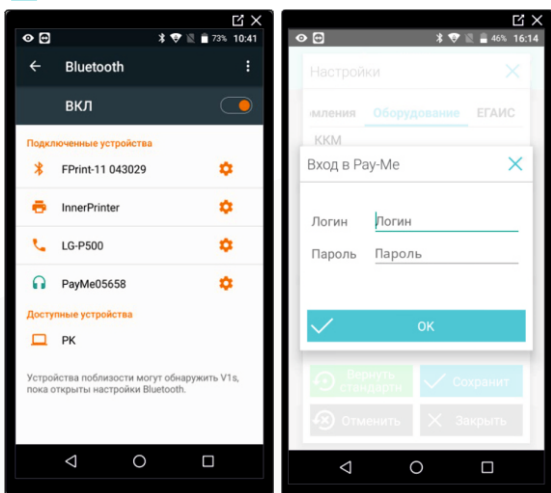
73% 10:41

Bluetooth

ВКЛ

Подключенные устройства

FPrint-11 043029

InnerPrinter

LG-P500

PayMe05658

Доступные устройства

PK

Устройства поблизости могут обнаружить V1s, пока открыты настройки Bluetooth.

46% 16:14

Настройки

омления Оборудование ЕГАИС

ККМ

Вход в Pay-Me

Логин Логин

Пароль Пароль

ОК

Вернуть стандартн

Сохранит

Отменить

Закрыть